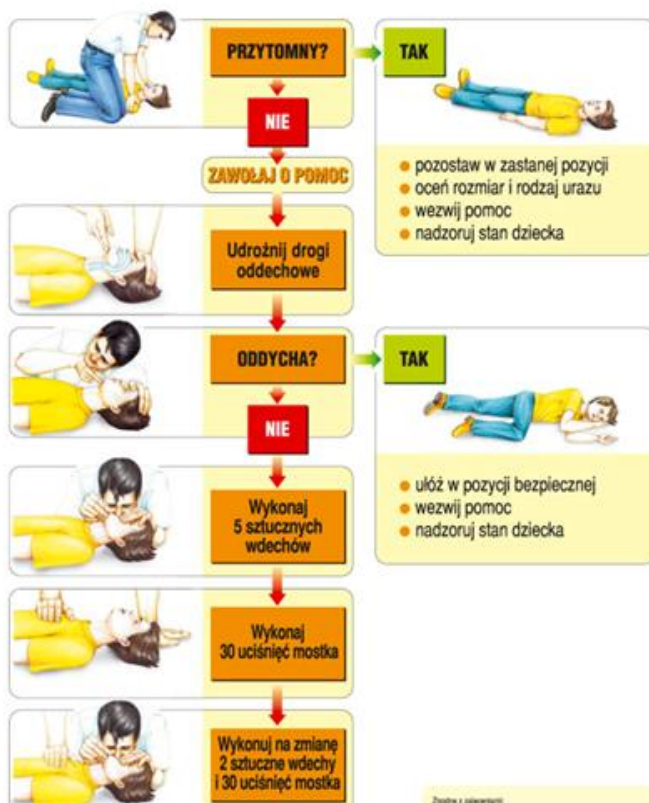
PRZYTOMNY?

TAK

NIE

ZAWOŁAJ O POMOC

pozostaw w zastanej pozycji
oceń rozmiar i rodzaj urazu
wezwij pomoc
nadzoruj stan dziecka

Udrożnij drogi oddechowe

ODDYCHA?

TAK

NIE

ułóż w pozycji bezpiecznej
wezwij pomoc
nadzoruj stan dziecka

Wykonaj 5 sztucznych wdechów

Wykonaj 30 uciśnięć mostka

Wykonuj na zmianę 2 sztuczne wdechy i 30 uciśnięć mostka

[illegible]